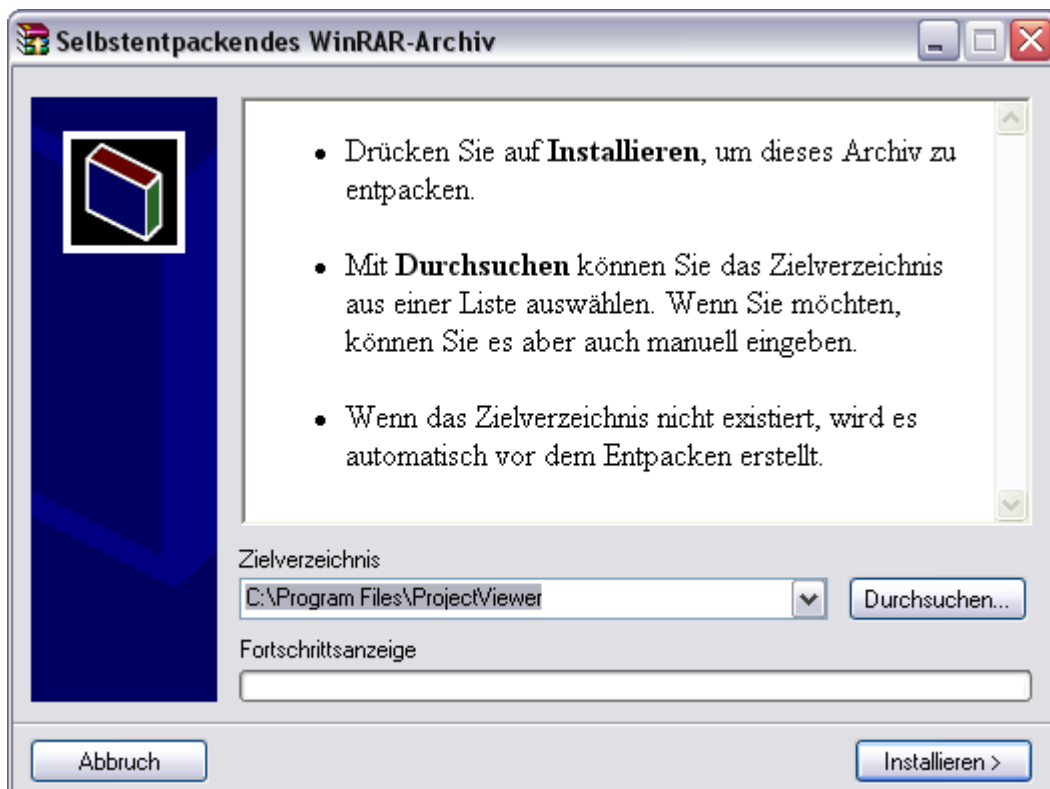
Selbstentpackendes WinRAR-Archiv

• Drücken Sie auf **Installieren**, um dieses Archiv zu entpacken.

• Mit **Durchsuchen** können Sie das Zielverzeichnis aus einer Liste auswählen. Wenn Sie möchten, können Sie es aber auch manuell eingeben.

• Wenn das Zielverzeichnis nicht existiert, wird es automatisch vor dem Entpacken erstellt.

Zielverzeichnis

C:\Program Files\ProjectViewer

Durchsuchen...

Fortschrittsanzeige

Abbruch

Installieren >